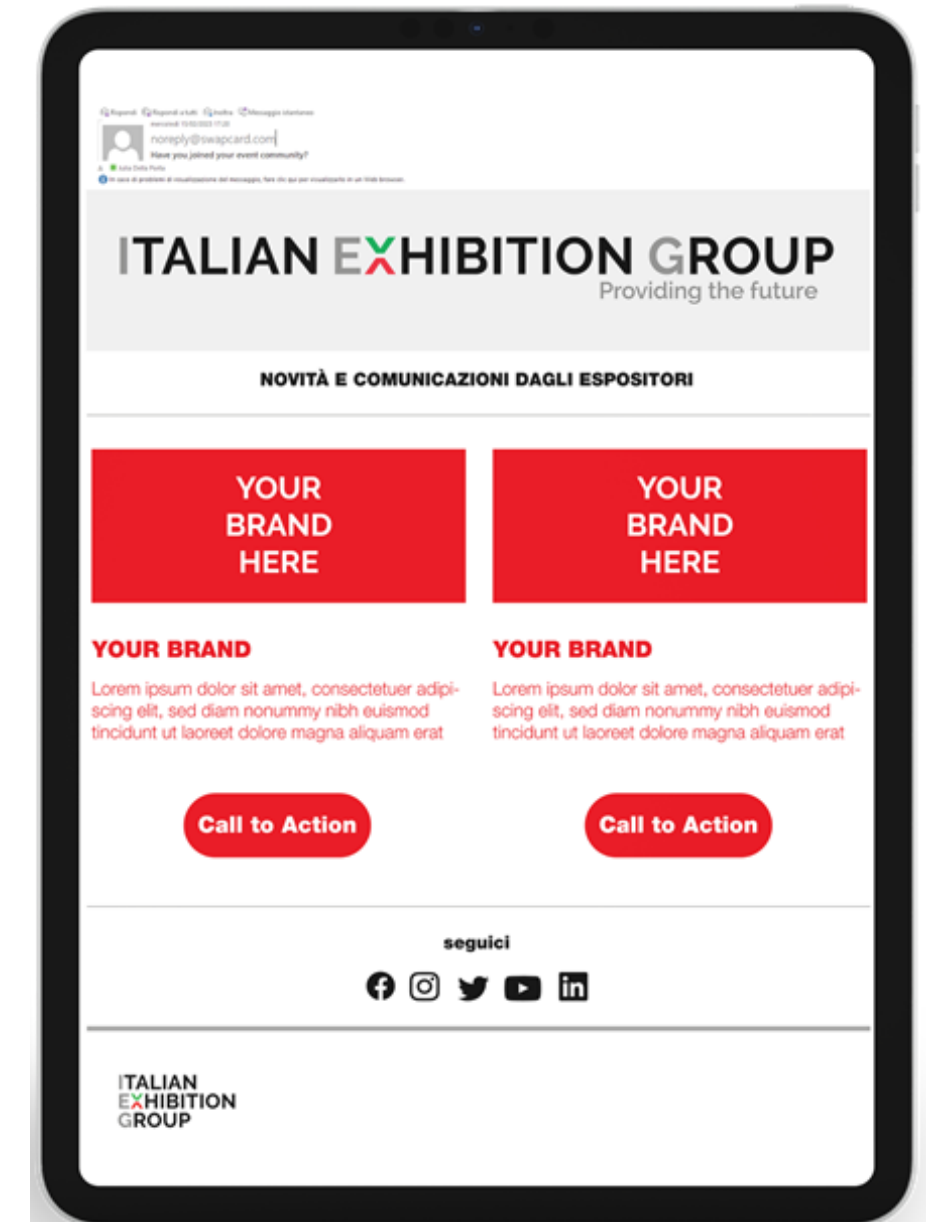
Rispondi Rispondi a tutti Inoltra Messaggio istantaneo
mercoledì 15/02/2023 17:20
noreply@swapcard.com
Have you joined your event community?
Iulia Della Porta
In caso di problemi di visualizzazione del messaggio, fare clic qui per visualizzarlo in un Web browser.

ITALIAN EXHIBITION GROUP
Providing the future

NOVITÀ E COMUNICAZIONI DAGLI ESPOSITORI

YOUR BRAND HERE

YOUR BRAND

Lorem ipsum dolor sit amet, consectetuer adipiscing elit, sed diam nonummy nibh euismod tincidunt ut laoreet dolore magna aliquam erat

Call to Action

YOUR BRAND HERE

YOUR BRAND

Lorem ipsum dolor sit amet, consectetuer adipiscing elit, sed diam nonummy nibh euismod tincidunt ut laoreet dolore magna aliquam erat

Call to Action

seguici

ITALIAN EXHIBITION GROUP